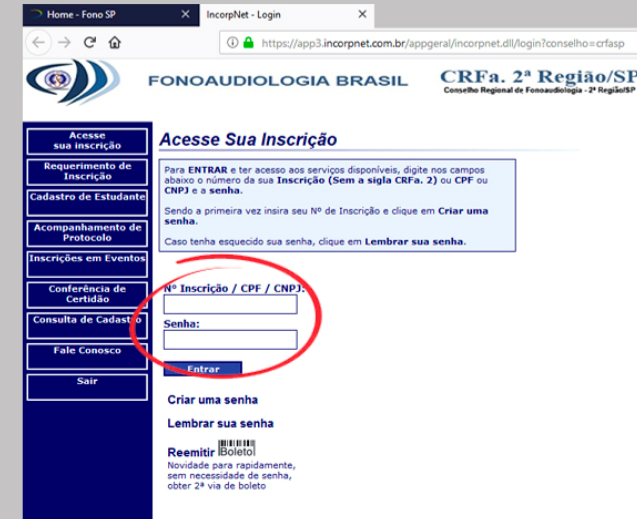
Home - Fono SP ×
IncorpNet - Login ×
https://app3.incorpnet.com.br/appgeral/incorpnet.dll/login?conselho=crfasp

FONOAUDIOLOGIA BRASIL
CRFa. 2ª Região/SP
Conselho Regional de Fonoaudiologia - 2ª Região/SP

Acesse sua inscrição
Requerimento de Inscrição
Cadastro de Estudante
Acompanhamento de Protocolo
Inscrições em Eventos
Conferência de Certidão
Consulta de Cadastro
Fale Conosco
Sair

Acesse Sua Inscrição

Para ENTRAR e ter acesso aos serviços disponíveis, digite nos campos abaixo o número da sua Inscrição (Sem a sigla CRFa. 2) ou CPF ou CNPJ e a senha.

Sendo a primeira vez insira seu Nº de Inscrição e clique em Criar uma senha.

Caso tenha esquecido sua senha, clique em Lembrar sua senha.

Nº Inscrição / CPF / CNPJ:

Senha:

Entrar

Criar uma senha

Lembrar sua senha

Reemitir Boleto
Novidade para rapidamente, sem necessidade de senha, obter 2ª via de boleto